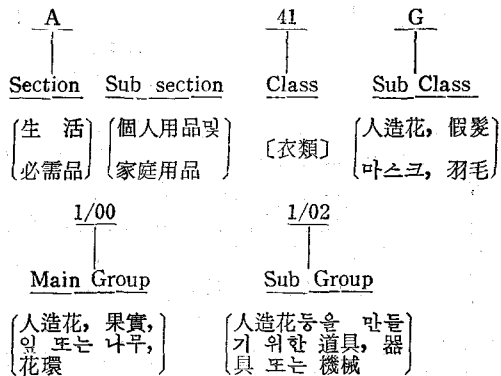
A

Section

41

Class

G

Sub Class

Sub section

(生 活 必需品)

(個人用品및 家庭用品)

〔衣類〕

(人造花, 假髮 마스크, 羽毛)

1/00

Main Group

(人造花, 果實, 잎 또는 나무, 花環)

1/02

Sub Group

(人造花등을 만들기 위한 道具, 器具 또는 機械)